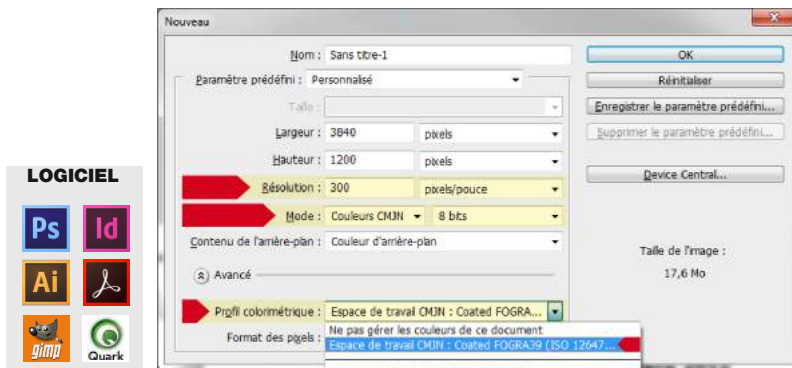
LOGICIEL

Ps Id

Ai

gimp Quark

Nouveau

Nom : Sans titre-1

Paramètre prédéfini : Personnalisé

Taille :

Largeur : 3840 pixels

Hauteur : 1200 pixels

Résolution : 300 pixels/pouce

Mode : Couleurs CMJN 8 bits

Contenu de l'arrière-plan : Couleur d'arrière-plan

Avancé

Profil colorimétrique : Espace de travail CMJN : Coated FOGRA...

Format des pixels :

Ne pas gérer les couleurs de ce document

Espace de travail CMJN : Coated FOGRA39 (ISO 12647...

OK

Réinitialiser

Enregistrer le paramètre prédéfini...

Supprimer le paramètre prédéfini...

Device Central...

Taille de l'image :

17,6 Mo